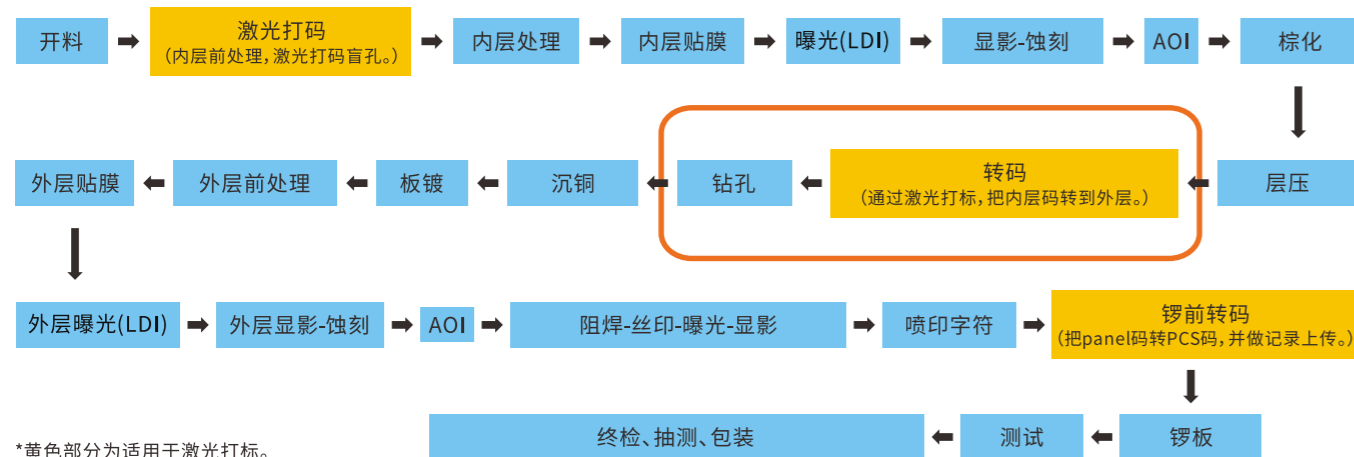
开料 ➡ 激光打码（内层前处理，激光打码盲孔。） ➡ 内层处理 ➡ 内层贴膜 ➡ 曝光(LDI) ➡ 显影-蚀刻 ➡ AOI ➡ 棕化

层压 ⬅ 转码（通过激光打标，把内层码转到外层。） ⬅ 钻孔 ⬅ 沉铜 ⬅ 板镀 ⬅ 外层前处理 ⬅ 外层贴膜

外层曝光(LDI) ➡ 外层显影-蚀刻 ➡ AOI ➡ 阻焊-丝印-曝光-显影 ➡ 喷印字符 ➡ 锣前转码（把panel码转PCS码，并做记录上传。）

锣板 ⬅ 测试 ⬅ 终检、抽测、包装

*黄色部分为适用于激光打标。